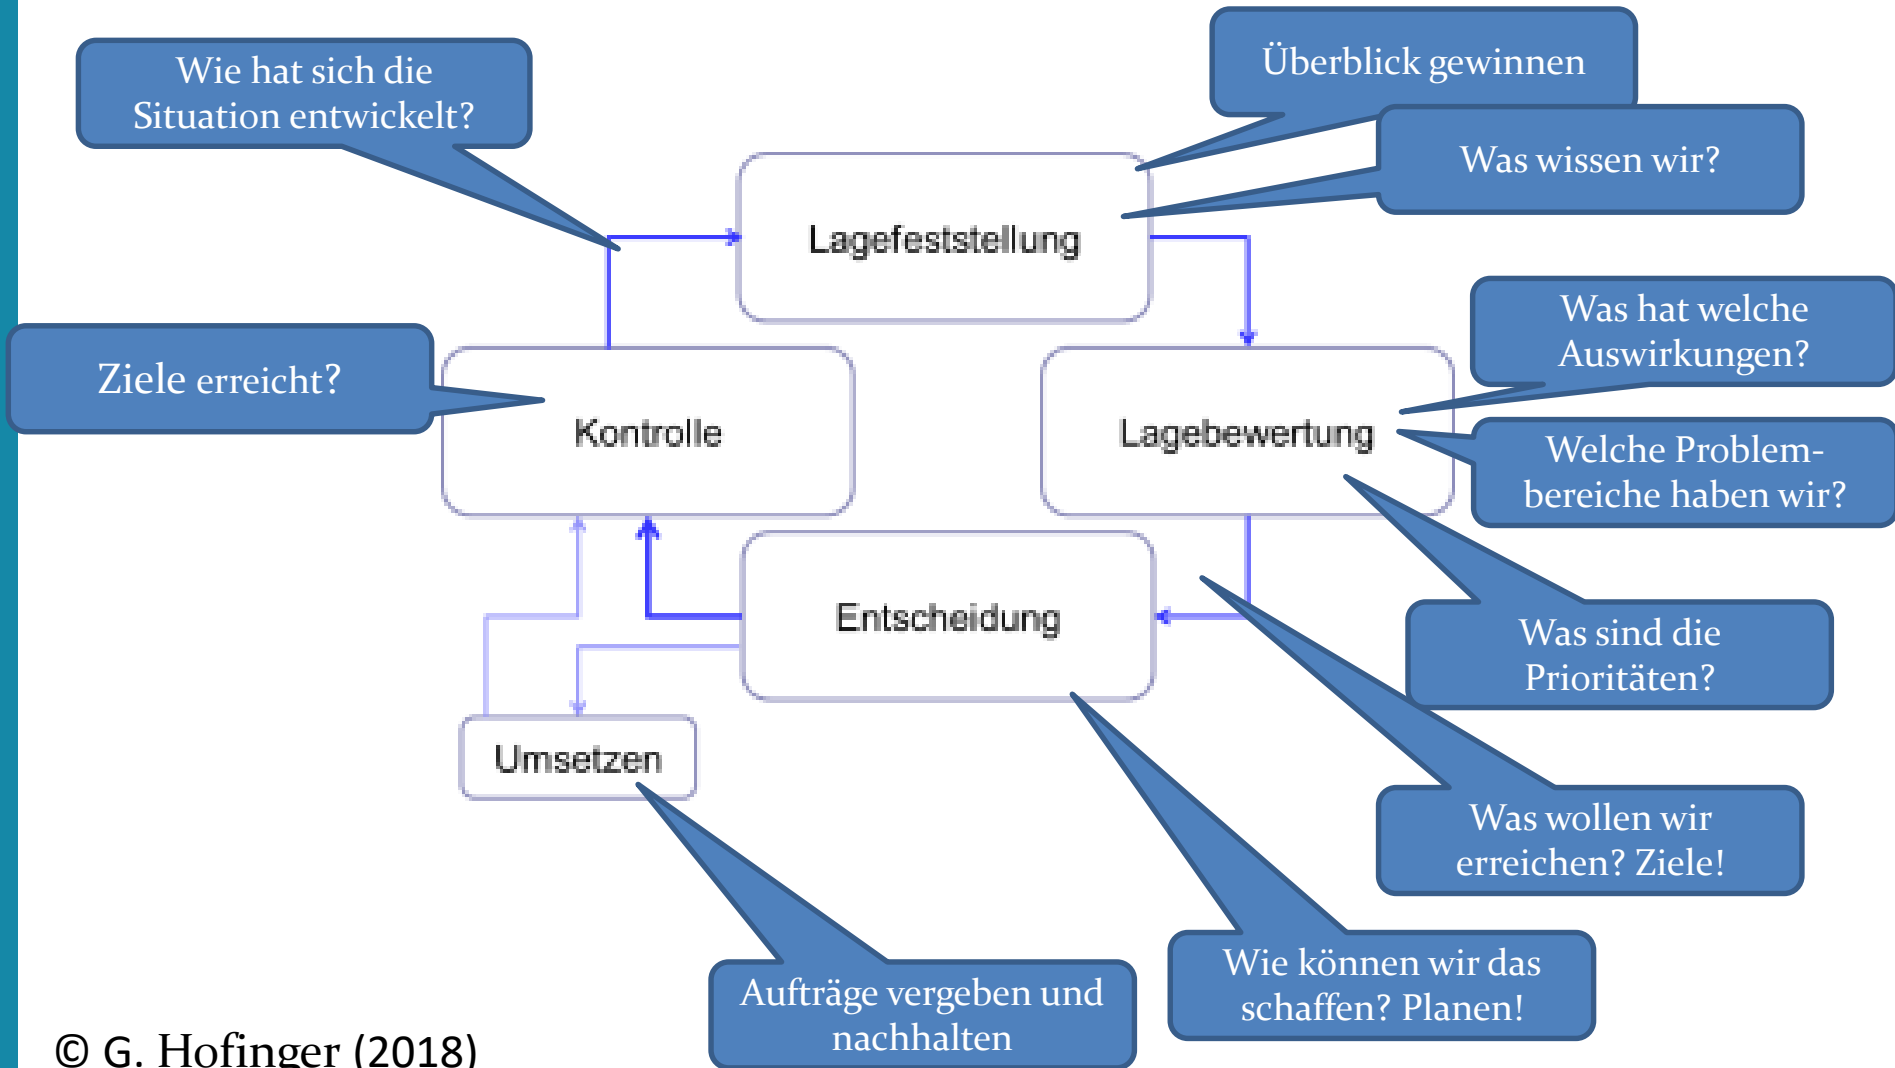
Wie hat sich die Situation entwickelt?

Überblick gewinnen

Was wissen wir?

Lagefeststellung

Was hat welche Auswirkungen?

Ziele erreicht?

Kontrolle

Lagebewertung

Welche Problembereiche haben wir?

Entscheidung

Was sind die Prioritäten?

Umsetzen

Was wollen wir erreichen? Ziele!

Wie können wir das schaffen? Planen!

Aufträge vergeben und nachhalten

© G. Hofinger (2018)